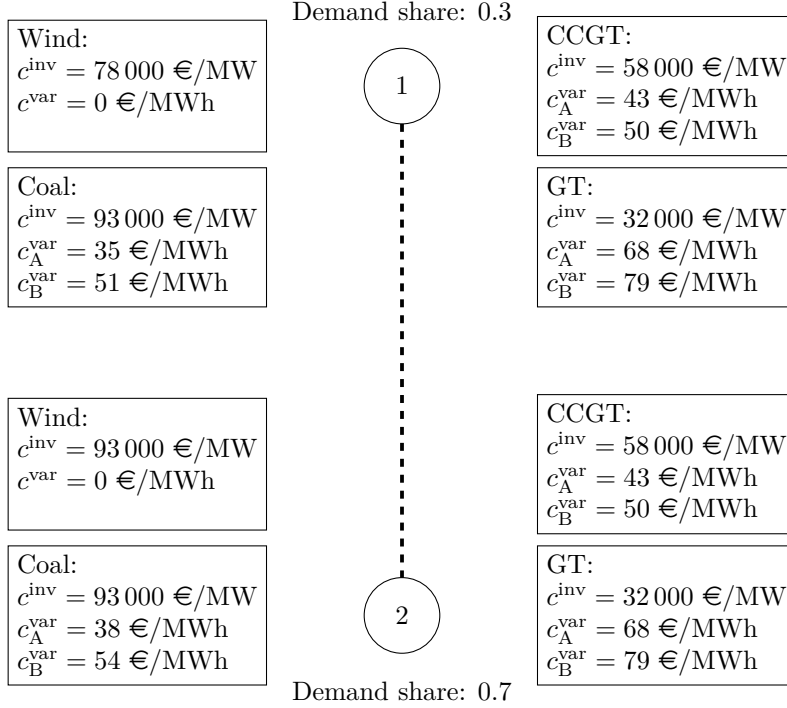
Demand share: 0.3

Wind:
$c^{\text{inv}} = 78\,000$ €/MW
$c^{\text{var}} = 0$ €/MWh

CCGT:
$c^{\text{inv}} = 58\,000$ €/MW
$c^{\text{var}}_{\text{A}} = 43$ €/MWh
$c^{\text{var}}_{\text{B}} = 50$ €/MWh

1

Coal:
$c^{\text{inv}} = 93\,000$ €/MW
$c^{\text{var}}_{\text{A}} = 35$ €/MWh
$c^{\text{var}}_{\text{B}} = 51$ €/MWh

GT:
$c^{\text{inv}} = 32\,000$ €/MW
$c^{\text{var}}_{\text{A}} = 68$ €/MWh
$c^{\text{var}}_{\text{B}} = 79$ €/MWh

Wind:
$c^{\text{inv}} = 93\,000$ €/MW
$c^{\text{var}} = 0$ €/MWh

CCGT:
$c^{\text{inv}} = 58\,000$ €/MW
$c^{\text{var}}_{\text{A}} = 43$ €/MWh
$c^{\text{var}}_{\text{B}} = 50$ €/MWh

Coal:
$c^{\text{inv}} = 93\,000$ €/MW
$c^{\text{var}}_{\text{A}} = 38$ €/MWh
$c^{\text{var}}_{\text{B}} = 54$ €/MWh

GT:
$c^{\text{inv}} = 32\,000$ €/MW
$c^{\text{var}}_{\text{A}} = 68$ €/MWh
$c^{\text{var}}_{\text{B}} = 79$ €/MWh

2

Demand share: 0.7